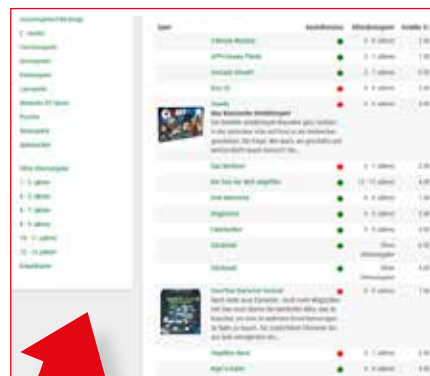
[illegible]

Spiel | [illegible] | Altersfreigabe | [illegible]
--- | --- | --- | ---
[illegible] | | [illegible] Jahre | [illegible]
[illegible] | | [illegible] Jahre | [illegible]
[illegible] | | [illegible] Jahre | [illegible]
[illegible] | | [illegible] Jahre | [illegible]
Cluedo | | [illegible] Jahre | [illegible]

Das klassische Detektivspiel

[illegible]

Ohne Altersangabe

Ohne Altersangabe